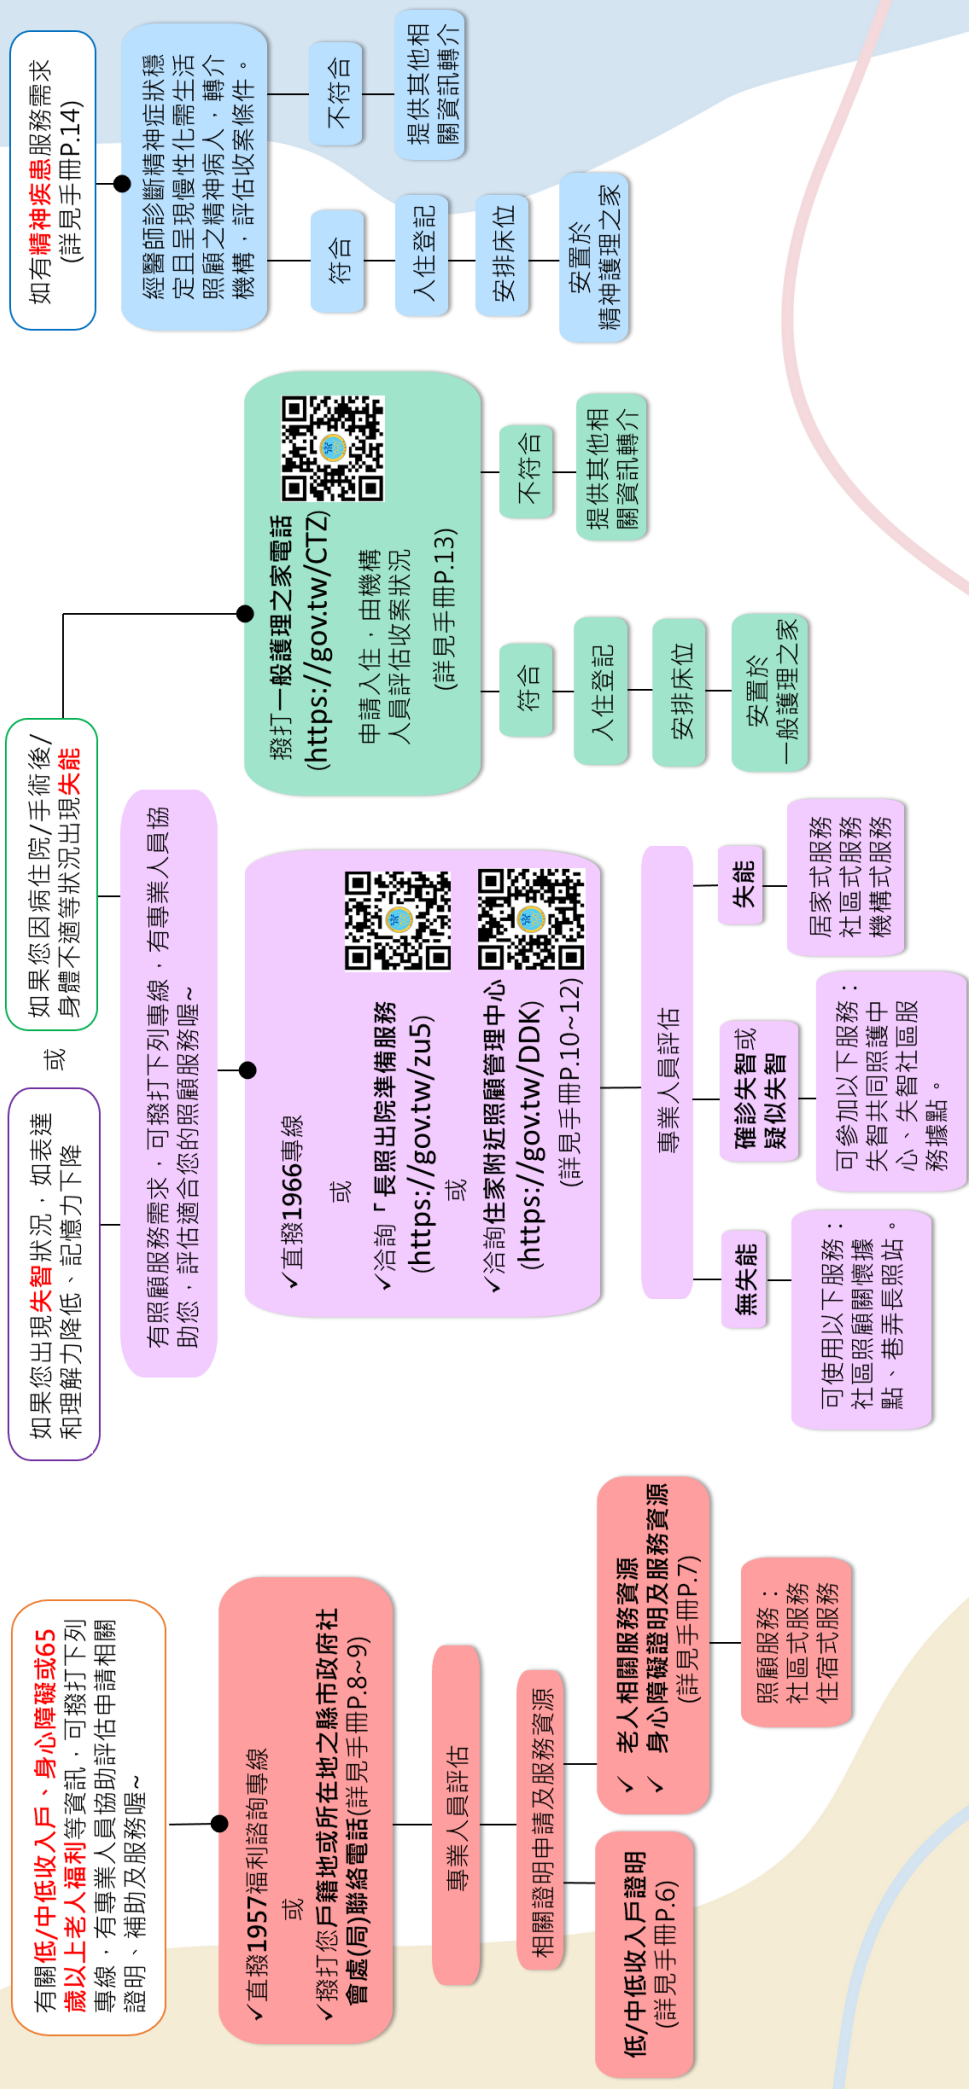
如有精神疾患服務需求(詳見手冊P.14)

經醫師診斷精神症狀穩定且呈現慢性化需生活照顧之精神病人，轉介機構，評估收案條件。

不符合

提供其他相關資訊轉介

符合

入住登記

安排床位

安置於精神護理之家

如果您因病住院/手術後/身體不適等狀況出現失能

撥打一般護理之家電話(https://gov.tw/CTZ)

申請入住，由機構人員評估收案狀況

(詳見手冊P.13)

不符合

提供其他相關資訊轉介

符合

入住登記

安排床位

安置於一般護理之家

或

如果您出現失智狀況，如表達和理解力降低、記憶力下降

有照顧服務需求，可撥打下列專線，有專業人員協助您，評估適合您的照顧服務喔~

✓直撥1966專線

或

✓洽詢「長照出院準備服務(https://gov.tw/zu5)

或

✓洽詢住家附近照顧管理中心(https://gov.tw/DDK)

(詳見手冊P.10~12)

專業人員評估

失能

居家式服務
社區式服務
機構式服務

確診失智或疑似失智

可參加以下服務：失智共同照護中心、失智社區服務據點。

無失能

可使用以下服務：社區照顧關懷據點、巷弄長照站。

有關低/中低收入戶、身心障礙或65歲以上老人福利等資訊，可撥打下列專線，有專業人員協助評估申請相關證明、補助及服務喔~

✓直撥1957福利諮詢專線

或

✓撥打您戶籍地或所在地之縣市政府社會處(局)聯絡電話(詳見手冊P.8~9)

專業人員評估

相關證明申請及服務資源

✓ 老人相關服務資源
✓ 身心障礙證明及服務資源
(詳見手冊P.7)

照顧服務：
社區式服務
住宿式服務

低/中低收入戶證明
(詳見手冊P.6)